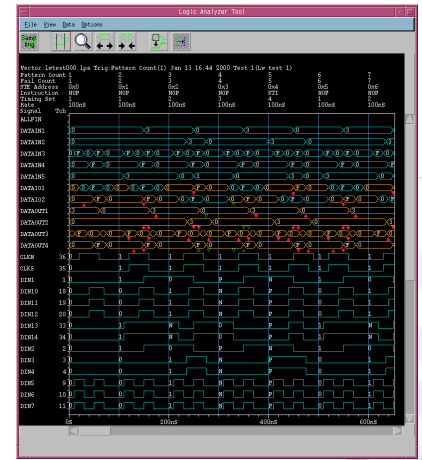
Logic Analyzer Tool

File View Data Options

Samp Trig

Vector lvtest000 lpa Trig:Pattern Count(1) Jan 13 16.44 2000 Test 1(Lv test 1)

| | | | | | | | |
|---|---|---|---|---|---|---|---|
| Pattern Count | 1 | 2 | 3 | 4 | 5 | 6 | 7 |
| Fail Count | 1 | 2 | 3 | 4 | 5 | 6 | 7 |
| STE Address | 0x0 | 0x1 | 0x2 | 0x3 | 0x4 | 0x5 | 0x6 |
| Instruction | NOP | NOP | NOP | NOP | STI | NOP | NOP |
| Timing Set | 1 | 1 | 1 | 1 | 1 | 1 | 1 |
| Rate | 100nS | 100nS | 100nS | 100nS | 100nS | 100nS | 100nS |

Signal Tch

ALLPIN
DATAIN1
DATAIN2
DATAIN3
DATAIN4
DATAIN5
DATAIO1
DATAIO2
DATAOUT1
DATAOUT2
DATAOUT3
DATAOUT4
CLKN 36
CLKS 35
DIN1 1
DIN10 10
DIN11 19
DIN12 20
DIN13 33
DIN14 34
DIN2 2
DIN3 3
DIN4 4
DIN5 9
DIN6 10
DIN7 11

0S 200nS 400nS 600nS